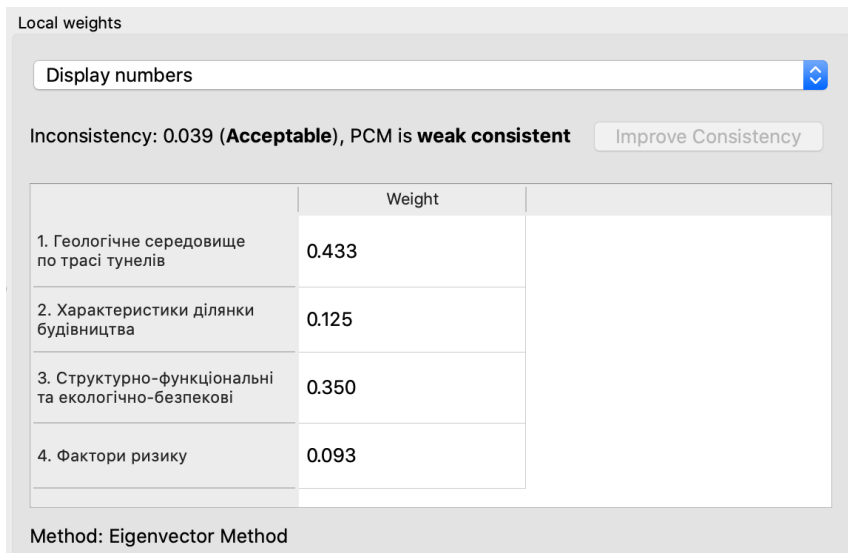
Local weights

Display numbers

Inconsistency: 0.039 (**Acceptable**), PCM is **weak consistent**

Improve Consistency

| | Weight |
|---|---|
| 1. Геологічне середовище по трасі тунелів | 0.433 |
| 2. Характеристики ділянки будівництва | 0.125 |
| 3. Структурно-функціональні та екологічно-безпекові | 0.350 |
| 4. Фактори ризику | 0.093 |

Method: Eigenvector Method